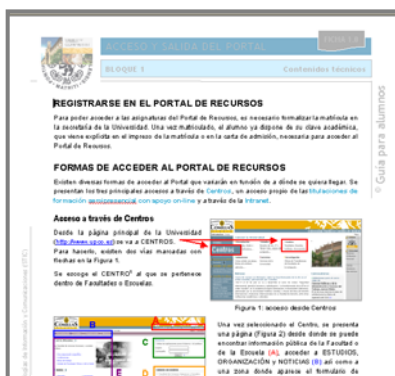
ACCESO Y SALIDA DEL PORTAL

HOJA 1.1

BLOQUE 1

Contenidos técnicos

© Guía para alumnos

REGISTRARSE EN EL PORTAL DE RECURSOS

Para poder acceder a las asignaturas del Portal de Recursos, es necesario formalizar la matrícula en la secretaría de la Universidad. Una vez matriculado, el alumno ya dispone de su clave académica, que viene explícita en el impreso de la matrícula o en la carta de admisión, necesaria para acceder al Portal de Recursos.

FORMAS DE ACCEDER AL PORTAL DE RECURSOS

Existen diversas formas de acceder al Portal que variarán en función de a dónde se quiera llegar. Se presentan los tres principales accesos a través de Centros, un acceso propio de las titulaciones de formación semipresencial con apoyo on-line y a través de la Intranet.

Acceso a través de Centros

Desde la página principal de la Universidad (http://www.upco.es) se va a CENTROS. Para hacerlo, existen dos vías marcadas con flechas en la Figura 1.

Se escoge el CENTRO¹ al que se pertenece dentro de Facultades o Escuelas.

Centros

Figura 1: acceso desde Centros

Una vez seleccionado el Centro, se presenta una página (Figura 2) desde donde se puede encontrar información pública de la Facultad o de la Escuela (A), acceder a ESTUDIOS, ORGANIZACIÓN y NOTICIAS (B) así como a una zona donde aparece el formulario de

C

D

E

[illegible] de Información y Comunicaciones (STIC)